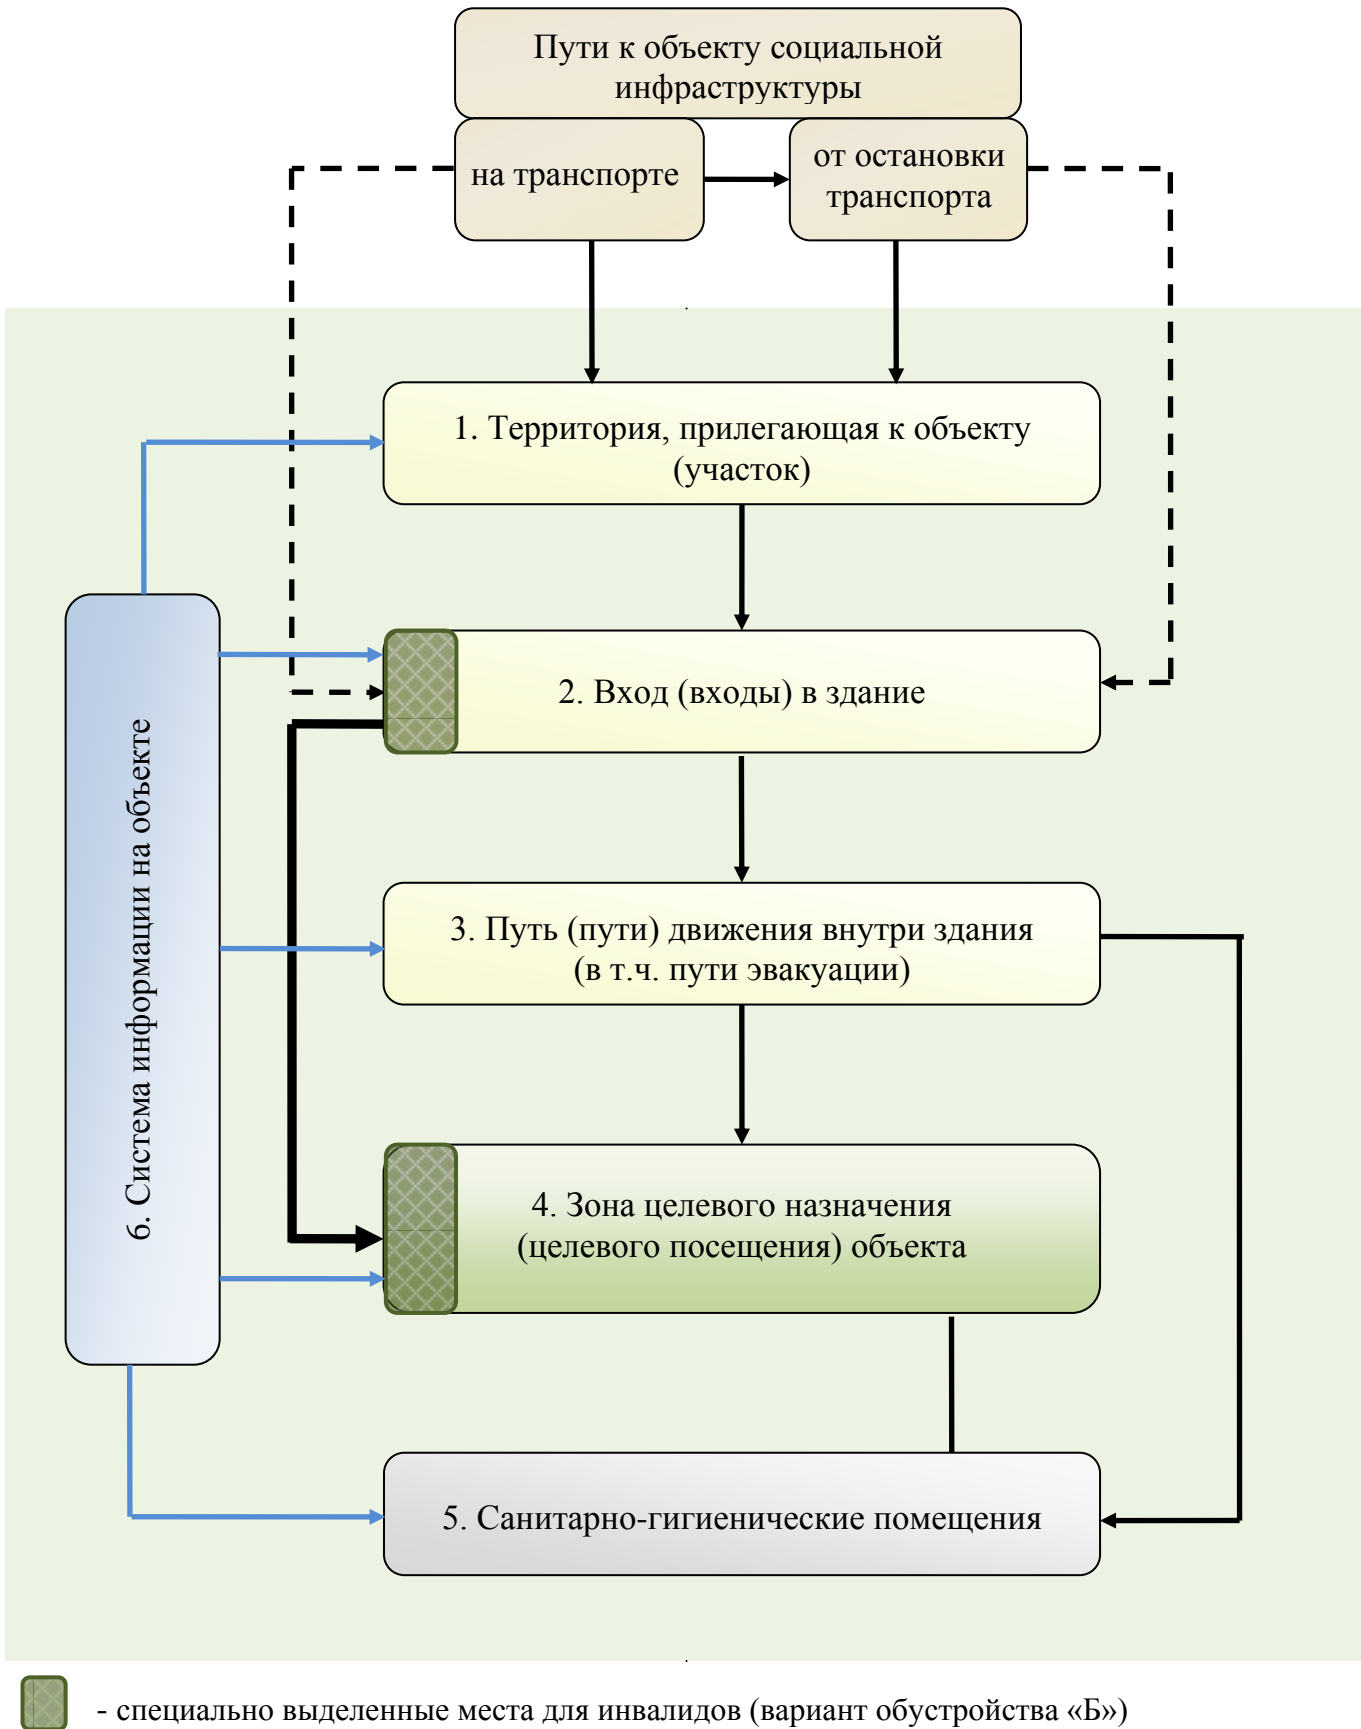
Пути к объекту социальной инфраструктуры

на транспорте

от остановки транспорта

1. Территория, прилегающая к объекту (участок)

6. Система информации на объекте

2. Вход (входы) в здание

3. Путь (пути) движения внутри здания (в т.ч. пути эвакуации)

4. Зона целевого назначения (целевого посещения) объекта

5. Санитарно-гигиенические помещения

- специально выделенные места для инвалидов (вариант обустройства «Б»)